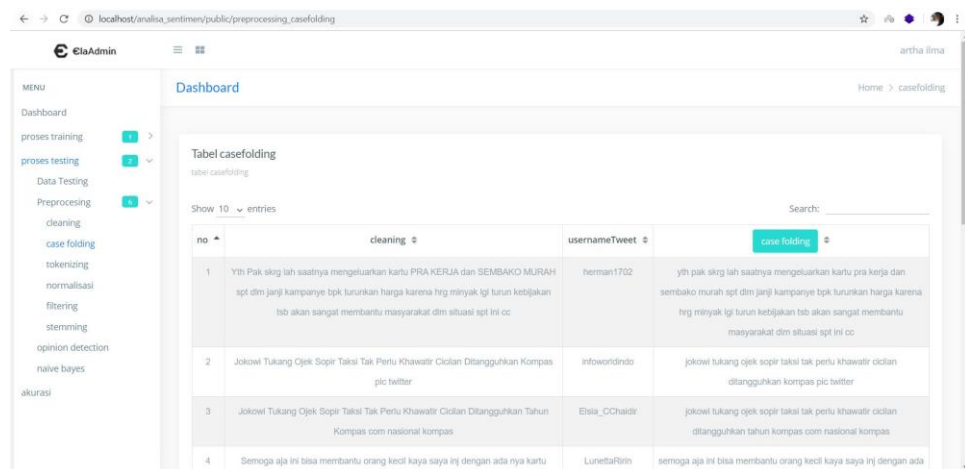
localhost/analisa_sentimen/public/preprocessing_casefolding

ElaAdmin

artha ilma

MENU
Dashboard
proses training 1
proses testing 2
Data Testing
Preprocesing 6
cleaning
case folding
tokenizing
normalisasi
filtering
stemming
opinion detection
naive bayes
akurasi

Dashboard

Home > casefolding

Tabel casefolding
tabel casefolding

Show 10 entries

Search:

| no | cleaning | usernameTweet | case folding |
|---|---|---|---|
| 1 | Yth Pak skrg lah saatnya mengeluarkan kartu PRA KERJA dan SEMBAKO MURAH spt dlm janji kampanye bpk turunkan harga karena hrg minyak lgi turun kebijakan tsb akan sangat membantu masyarakat dlm situasi spt ini cc | herman1702 | yth pak skrg lah saatnya mengeluarkan kartu pra kerja dan sembako murah spt dlm janji kampanye bpk turunkan harga karena hrg minyak lgi turun kebijakan tsb akan sangat membantu masyarakat dlm situasi spt ini cc |
| 2 | Jokowi Tukang Ojek Sopir Taksi Tak Perlu Khawatir Cicilan Ditangguhkan Kompas pic twitter | infoworldindo | jokowi tukang ojek sopir taksi tak perlu khawatir cicilan ditangguhkan kompas pic twitter |
| 3 | Jokowi Tukang Ojek Sopir Taksi Tak Perlu Khawatir Cicilan Ditangguhkan Tahun Kompas com nasional kompas | Elsia_CChaidir | jokowi tukang ojek sopir taksi tak perlu khawatir cicilan ditangguhkan tahun kompas com nasional kompas |
| 4 | Semoga aja ini bisa membantu orang kecil kaya saya inj dengan ada nya kartu | LunettaRirin | semoga aja ini bisa membantu orang kecil kaya saya inj dengan ada |